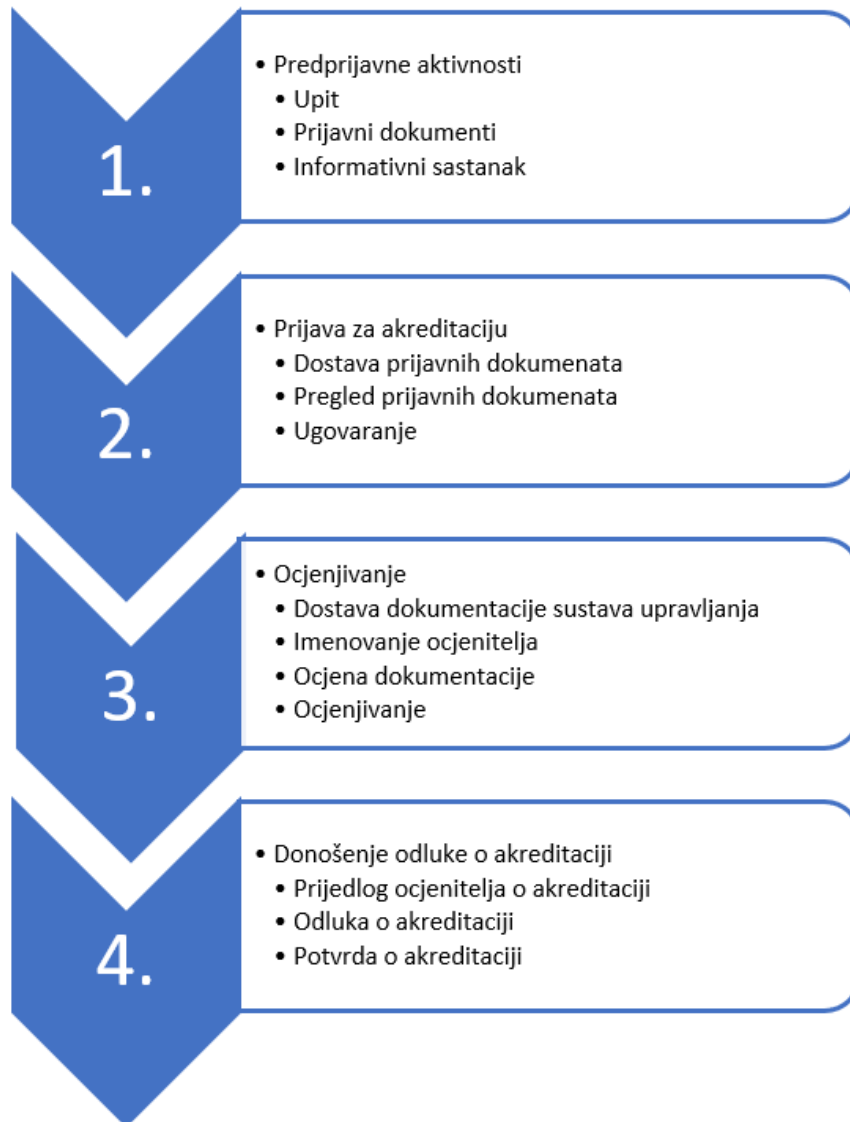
1.

• Predprijavne aktivnosti
  • Upit
  • Prijavni dokumenti
  • Informativni sastanak

2.

• Prijava za akreditaciju
  • Dostava prijavnih dokumenata
  • Pregled prijavnih dokumenata
  • Ugovaranje

3.

• Ocjenjivanje
  • Dostava dokumentacije sustava upravljanja
  • Imenovanje ocjenitelja
  • Ocjena dokumentacije
  • Ocjenjivanje

4.

• Donošenje odluke o akreditaciji
  • Prijedlog ocjenitelja o akreditaciji
  • Odluka o akreditaciji
  • Potvrda o akreditaciji